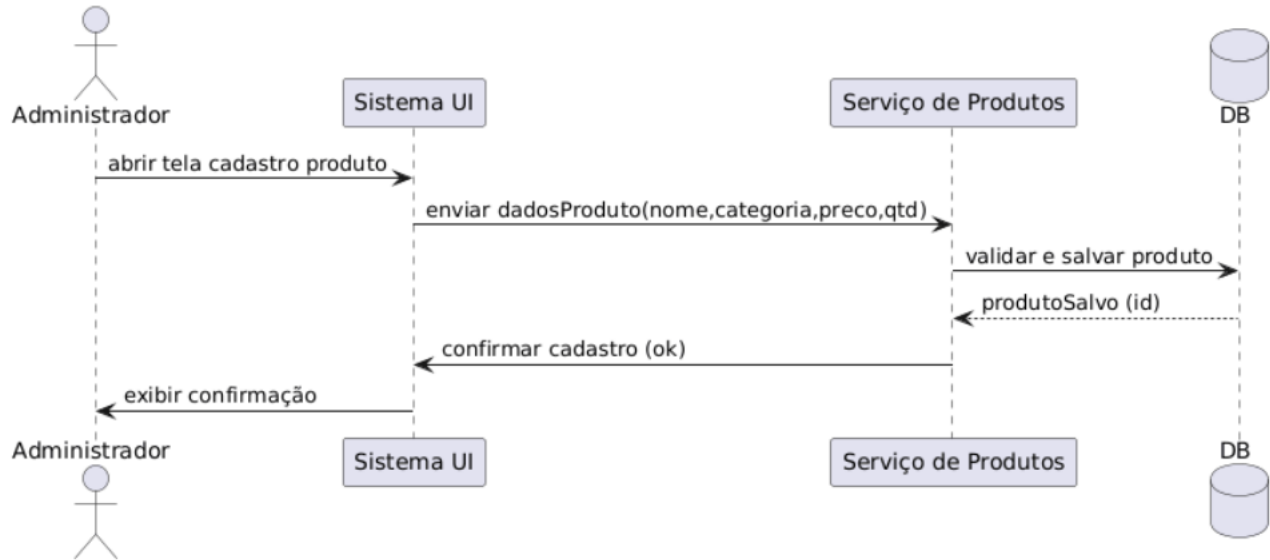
Administrador

Sistema UI

Serviço de Produtos

DB

abrir tela cadastro produto

enviar dadosProduto(nome,categoria,preco,qtd)

validar e salvar produto

produtoSalvo (id)

confirmar cadastro (ok)

exibir confirmação

Administrador

Sistema UI

Serviço de Produtos

DB